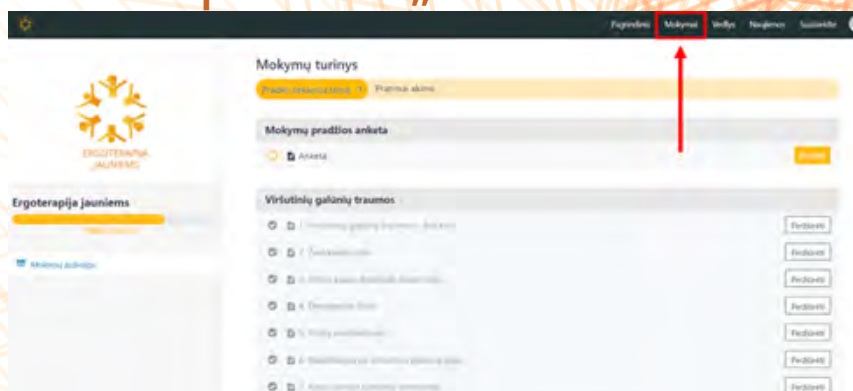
Pagrindinis Mokymai Veiklos Naujienos Susisiekite

ERGOTERAPIJA JAUNIEMS

Ergoterapija jauniems

Mokymų aplinka

Mokymų turinys

Pradėti (rekomenduojama) Pramoki aikimo

Mokymų pradžios anketa

Anketa

Pradėti

Viršutinių galūnių traumos

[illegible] Peržiūrėti

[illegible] Peržiūrėti

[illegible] Peržiūrėti

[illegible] Peržiūrėti

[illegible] Peržiūrėti

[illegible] Peržiūrėti

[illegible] Peržiūrėti